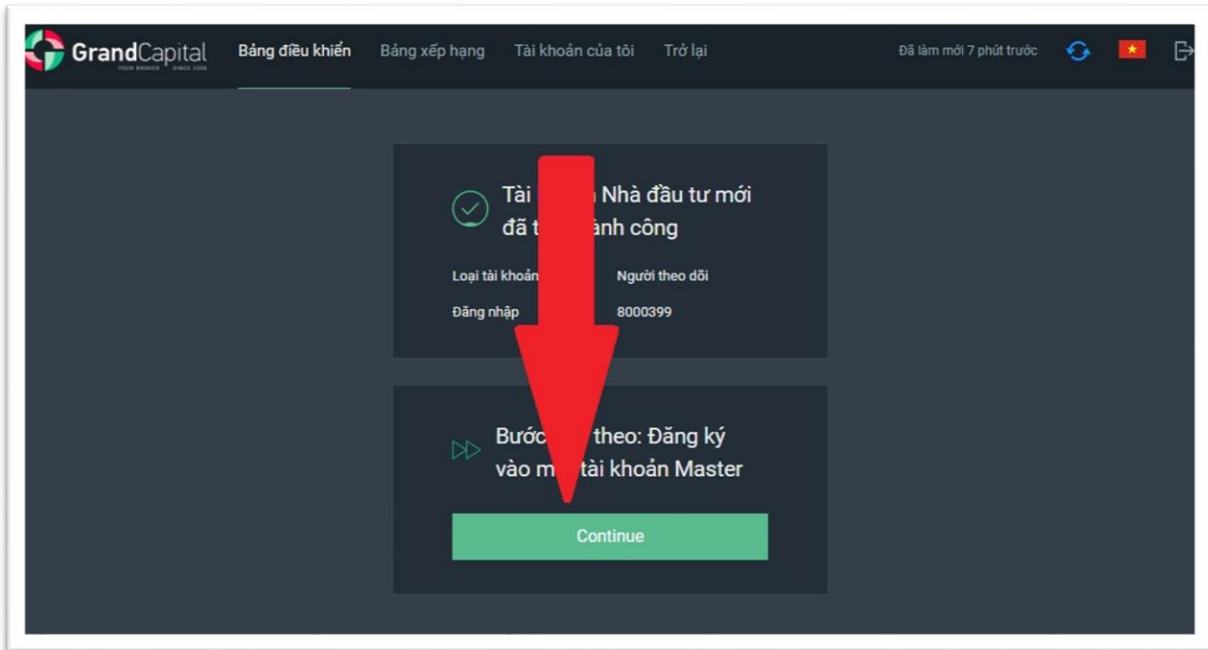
GrandCapital
YOUR BROKER SINCE 2006

Bảng điều khiển Bảng xếp hạng Tài khoản của tôi Trở lại

Đã làm mới 7 phút trước

Tài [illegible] Nhà đầu tư mới đã t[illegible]ành công

Loại tài khoản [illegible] Người theo dõi

Đăng nhập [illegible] 8000399

Bước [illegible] theo: Đăng ký vào m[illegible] tài khoản Master

Continue